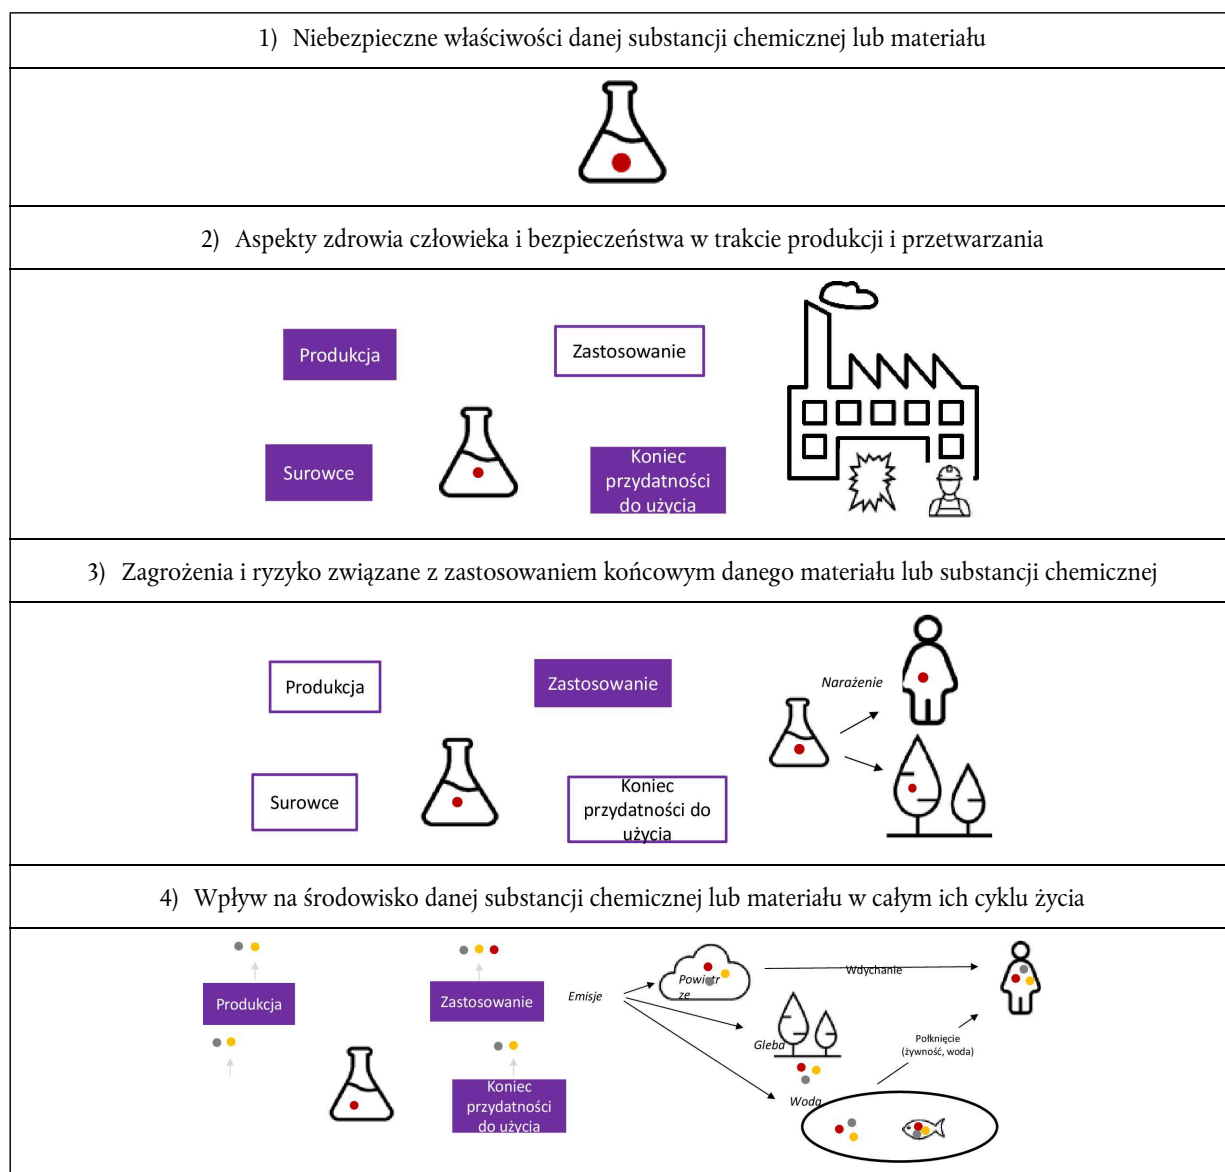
1) Niebezpieczne właściwości danej substancji chemicznej lub materiału

2) Aspekty zdrowia człowieka i bezpieczeństwa w trakcie produkcji i przetwarzania

Produkcja

Zastosowanie

Surowce

Koniec przydatności do użycia

3) Zagrożenia i ryzyko związane z zastosowaniem końcowym danego materiału lub substancji chemicznej

Produkcja

Zastosowanie

Narażenie

Surowce

Koniec przydatności do użycia

4) Wpływ na środowisko danej substancji chemicznej lub materiału w całym ich cyklu życia

Produkcja

Zastosowanie

Emisje

Powietrze

Wdychanie

Gleba

Połknięcie (żywność, woda)

Koniec przydatności do użycia

Woda